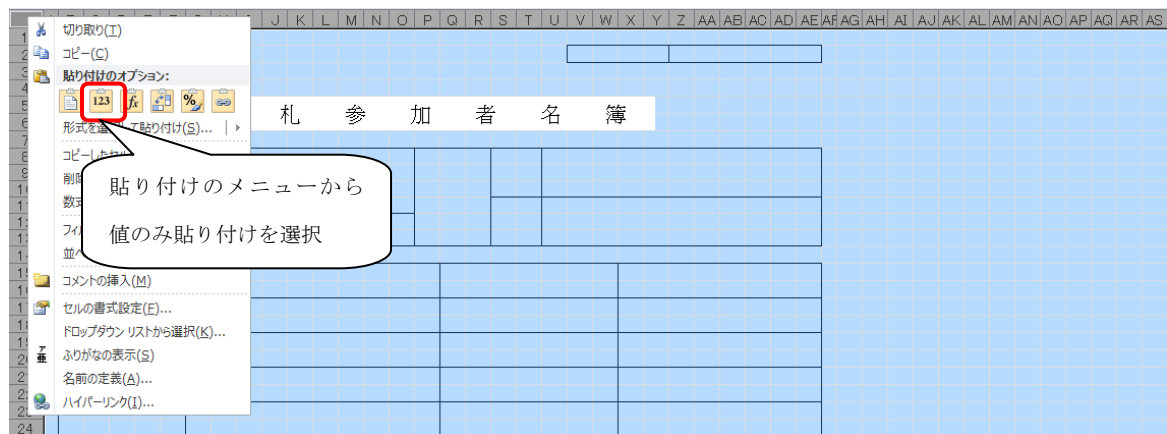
J K L M N O P Q R S T U V W X Y Z AA AB AC AD AE AF AG AH AI AJ AK AL AM AN AO AP AQ AR AS

1
2
3
4
5
6
7
8
9
10
11
12
13
14
15
16
17
18
19
20
21
22
23
24

切り取り(T)
コピー(C)
貼り付けのオプション:
123
形式を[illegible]て貼り付け(S)...
コピーした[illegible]
削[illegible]
数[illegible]
フィ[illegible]
並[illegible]
コメントの挿入(M)
セルの書式設定(F)...
ドロップダウン リストから選択(K)...
ふりがなの表示(S)
名前の定義(A)...
ハイパーリンク(I)...

札 参 加 者 名 簿

貼り付けのメニューから

値のみ貼り付けを選択